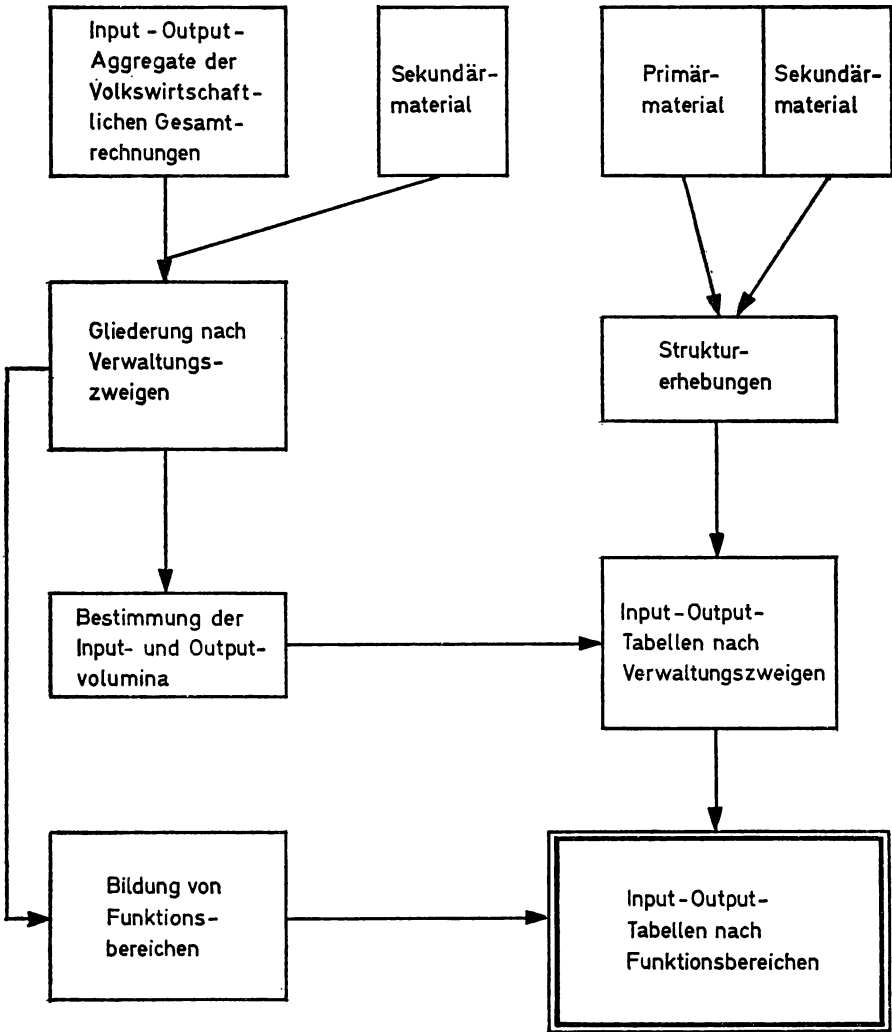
Input - Output - Aggregate der Volkswirtschaftlichen Gesamtrechnungen

Sekundärmaterial

Primärmaterial

Sekundärmaterial

Gliederung nach Verwaltungszweigen

Strukturerhebungen

Bestimmung der Input- und Outputvolumina

Input - Output - Tabellen nach Verwaltungszweigen

Bildung von Funktionsbereichen

Input - Output - Tabellen nach Funktionsbereichen